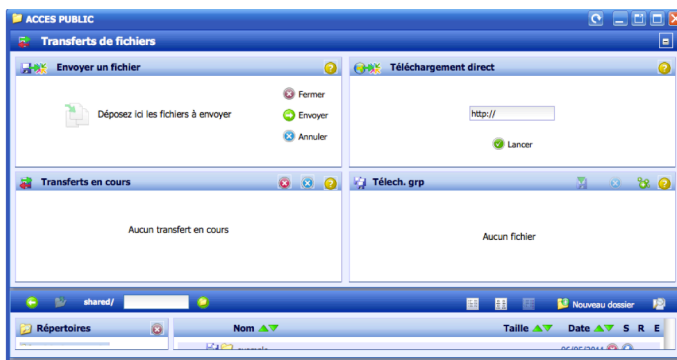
ACCES PUBLIC

Transferts de fichiers

Envoyer un fichier

Déposez ici les fichiers à envoyer

Fermer

Envoyer

Annuler

Téléchargement direct

http://

Lancer

Transferts en cours

Aucun transfert en cours

Télech. grp

Aucun fichier

shared/

Nouveau dossier

Répertoires

Nom

Taille

Date

S R E

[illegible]